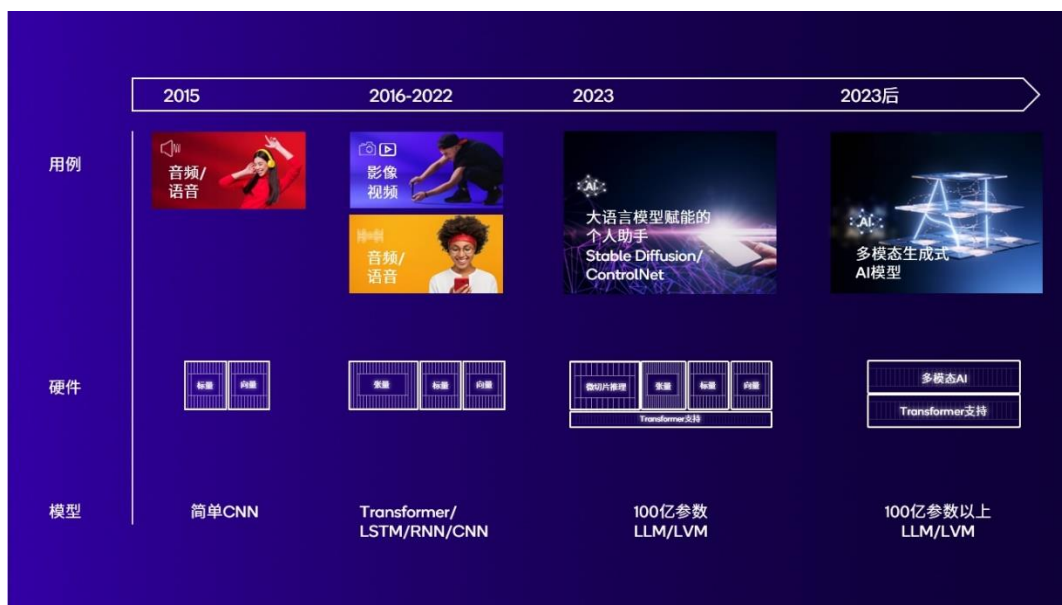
2015
2016-2022
2023
2023后

用例

音频/
语音

影像
视频

音频/
语音

AI
大语言模型赋能的
个人助手
Stable Diffusion/
ControlNet

AI
多模态生成式
AI模型

硬件

标量 向量

张量 标量 向量

微切片推理 张量 标量 向量
Transformer支持

多模态AI
Transformer支持

模型

简单CNN

Transformer/
LSTM/RNN/CNN

100亿参数
LLM/LVM

100亿参数以上
LLM/LVM